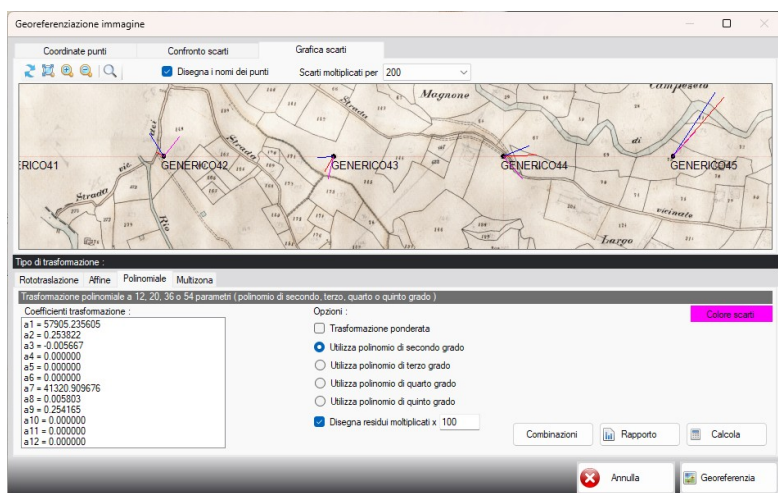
Georeferenziazione immagine

Coordinate punti | Confronto scarti | Grafica scarti

Disegna i nomi dei punti   Scarti moltiplicati per 200

Magnone
Campesera
Strada
Strada
Rio
vicinale
Largo
di

ERICO41   GENERICO42   GENERICO43   GENERICO44   GENERICO45

Tipo di trasformazione :

Rototraslazione   Affine   Polinomiale   Multizona

Trasformazione polinomiale a 12, 20, 36 o 54 parametri ( polinomio di secondo, terzo, quarto o quinto grado )

Coefficienti trasformazione :
a1 = 57905.235605
a2 = 0.253822
a3 = -0.005667
a4 = 0.000000
a5 = 0.000000
a6 = 0.000000
a7 = 41320.909676
a8 = 0.005803
a9 = 0.254165
a10 = 0.000000
a11 = 0.000000
a12 = 0.000000

Opzioni :
Trasformazione ponderata
Utilizza polinomio di secondo grado
Utilizza polinomio di terzo grado
Utilizza polinomio di quarto grado
Utilizza polinomio di quinto grado
Disegna residui moltiplicati x 100

Colore scarti

Combinazioni   Rapporto   Calcola

Annulla   Georeferenzia